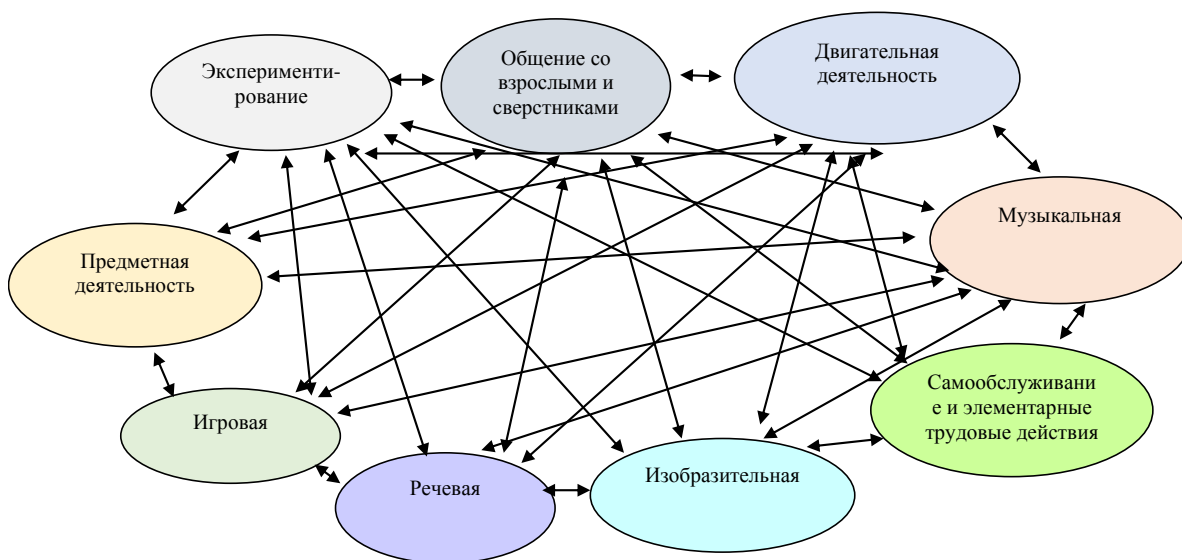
Экспериментирование

Общение со взрослыми и сверстниками

Двигательная деятельность

Предметная деятельность

Музыкальная

Игровая

Самообслуживание и элементарные трудовые действия

Речевая

Изобразительная